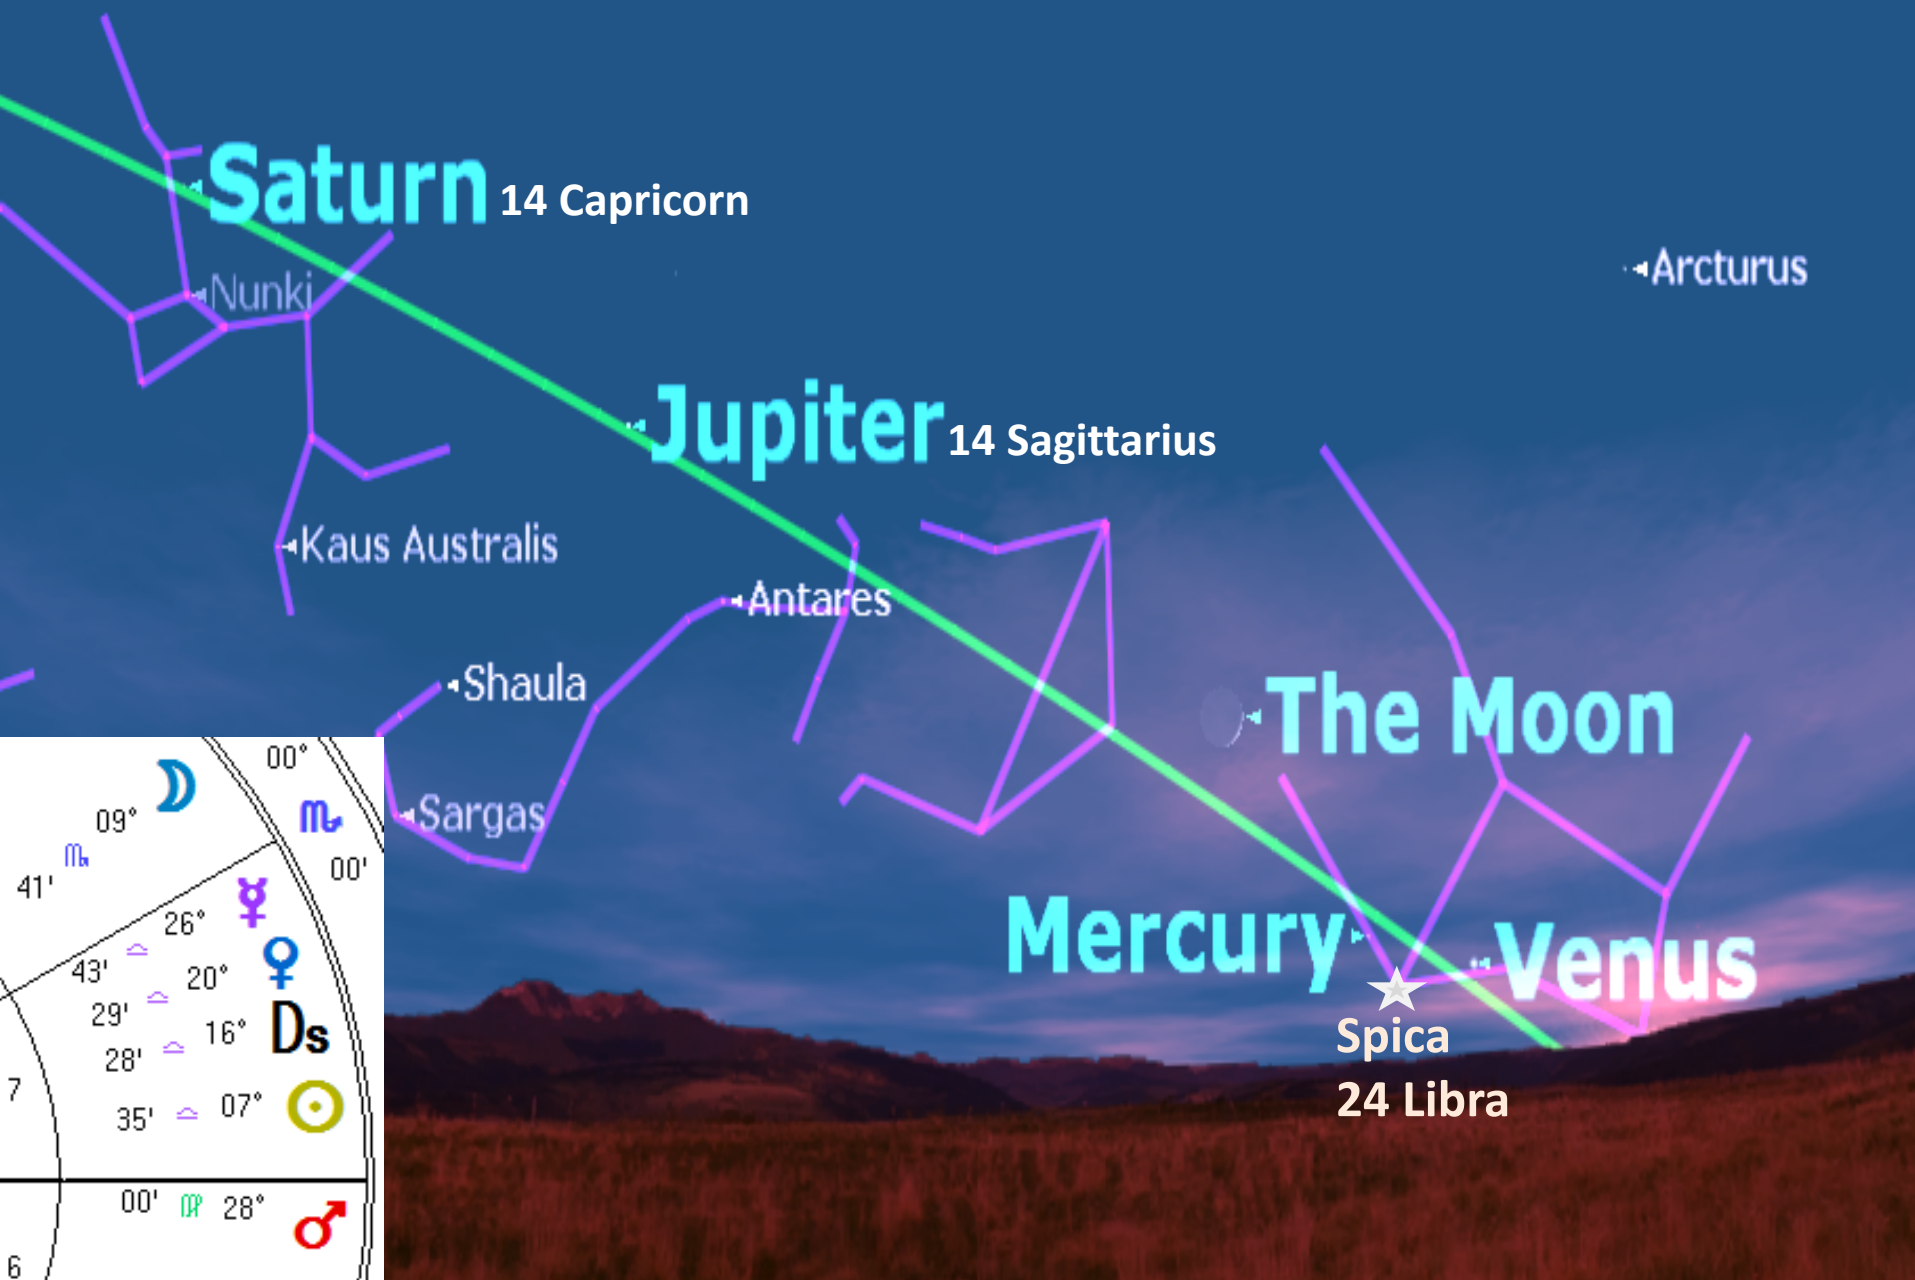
Saturn 14 Capricorn

Arcturus

Nunki

Jupiter 14 Sagittarius

Kaus Australis

Antares

Shaula

The Moon

Sargas

Mercury

Venus

Spica
24 Libra

00°
♏
00'
☽
09°
♏
41'
26°
☿
♎
43'
20°
♀
♎
29'
16°
Ds
♎
28'
♎
7
35'
♎
07°
☉
00'
♍
28°
♂
6